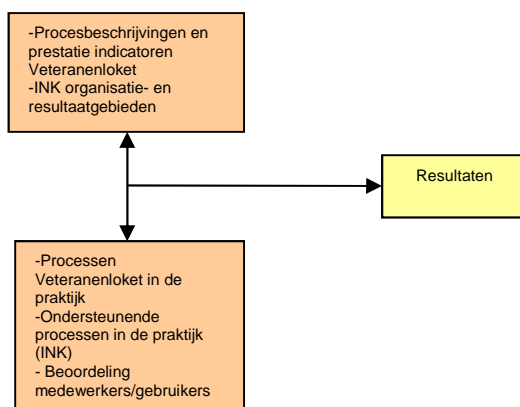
-Procesbeschrijvingen en prestatie indicatoren Veteranenloket
-INK organisatie- en resultaatgebieden

Resultaten

-Processen Veteranenloket in de praktijk
-Ondersteunende processen in de praktijk (INK)
- Beoordeling medewerkers/gebruikers